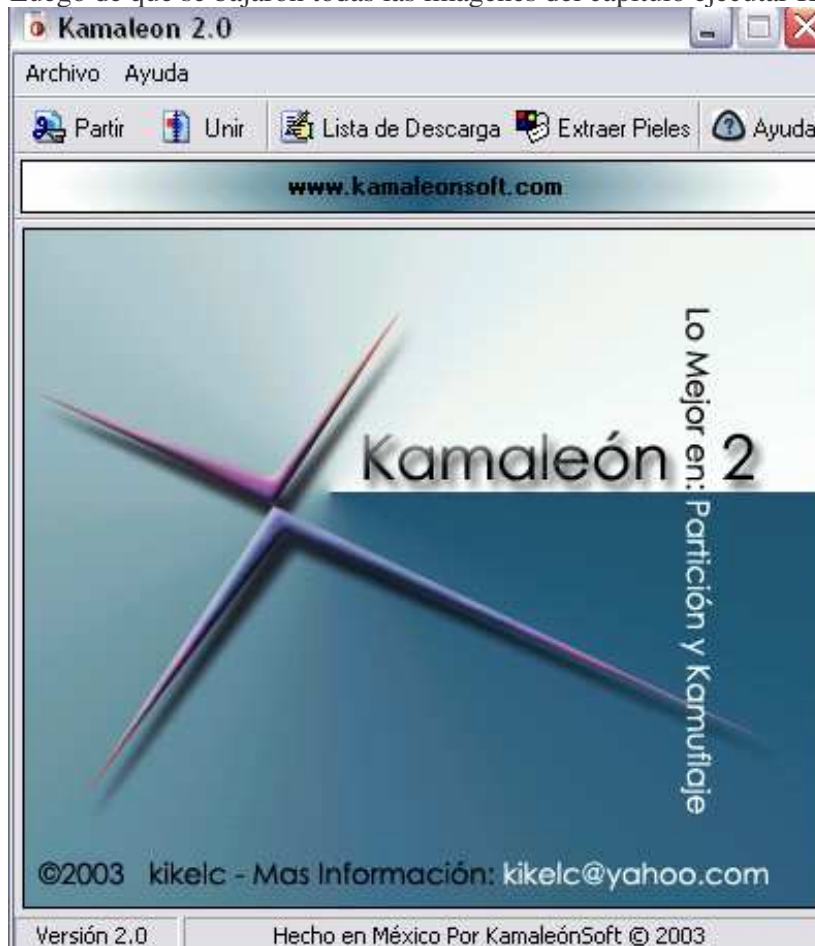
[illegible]

Kamaleon 2.0

Archivo Ayuda

Partir Unir Lista de Descarga Extraer Pieles Ayuda

www.kamaleonsoft.com

Kamaleón 2

Lo Mejor en: Partición y Kamuflaje

©2003 kikelc - Mas Información: kikelc@yahoo.com

Versión 2.0

Hecho en México Por KamaleónSoft © 2003